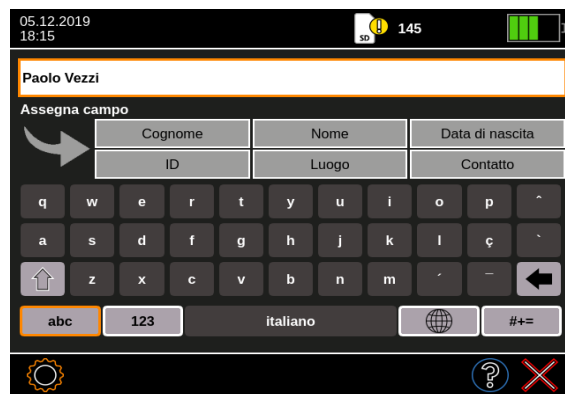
05.12.2019
18:15

SD 145

Paolo Vezzi

Assegna campo

| Cognome | Nome | Data di nascita |
|---|---|---|
| ID | Luogo | Contatto |

q w e r t y u i o p ˆ

a s d f g h j k l ç `

z x c v b n m ´ ¯

abc 123 italiano #+=